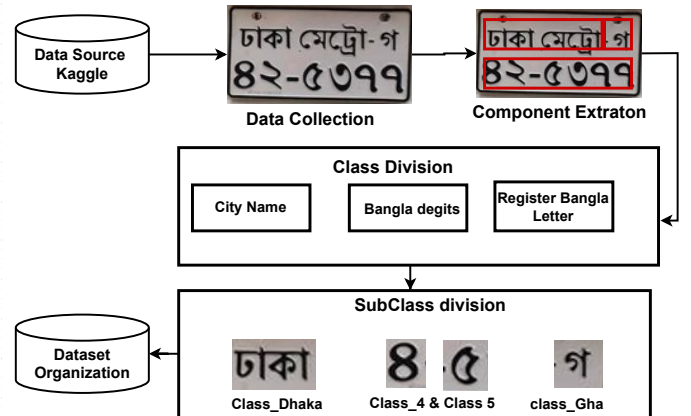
Data Source Kaggle

ঢাকা মেট্রো-গ
৪২-৫৩৭৭

Data Collection

ঢাকা মেট্রো-গ
৪২-৫৩৭৭

Component Extraton

Class Division

City Name

Bangla degits

Register Bangla Letter

SubClass division

Dataset Organization

ঢাকা

Class_Dhaka

৪ ৫

Class_4 & Class 5

গ

class_Gha